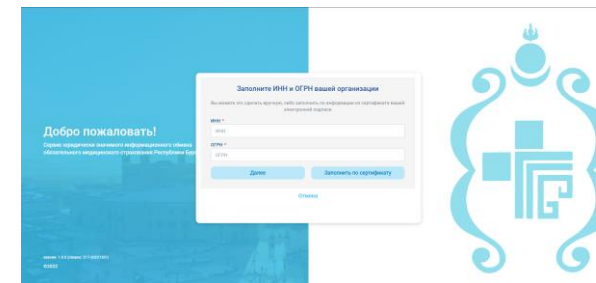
Добро пожаловать!

Сервис юридически значимого информационного обмена обязательного медицинского страхования Республики Бур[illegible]

Заполните ИНН и ОГРН вашей организации

Вы можете это сделать вручную, либо заполнить по информации из сертификата вашей электронной подписи.

ИНН *

ИНН

ОГРН *

ОГРН

Далее

Заполнить по сертификату

Отмена

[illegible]

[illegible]